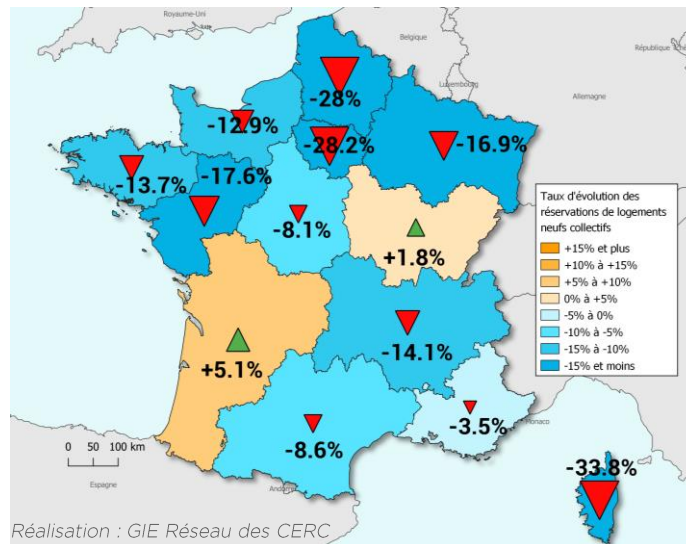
Royaume-Uni
Belgique
Luxembourg
Allemagne
République tchèque
Espagne
Monaco

-28%
-12.9%
-28.2%
-16.9%
-13.7%
-17.6%
-8.1%
+1.8%
+5.1%
-14.1%
-8.6%
-3.5%
-33.8%

Taux d'évolution des réservations de logements neufs collectifs
+15% et plus
+10% à +15%
+5% à +10%
0% à +5%
-5% à 0%
-10% à -5%
-15% à -10%
-15% et moins

0 50 100 km

Réalisation : GIE Réseau des CERC